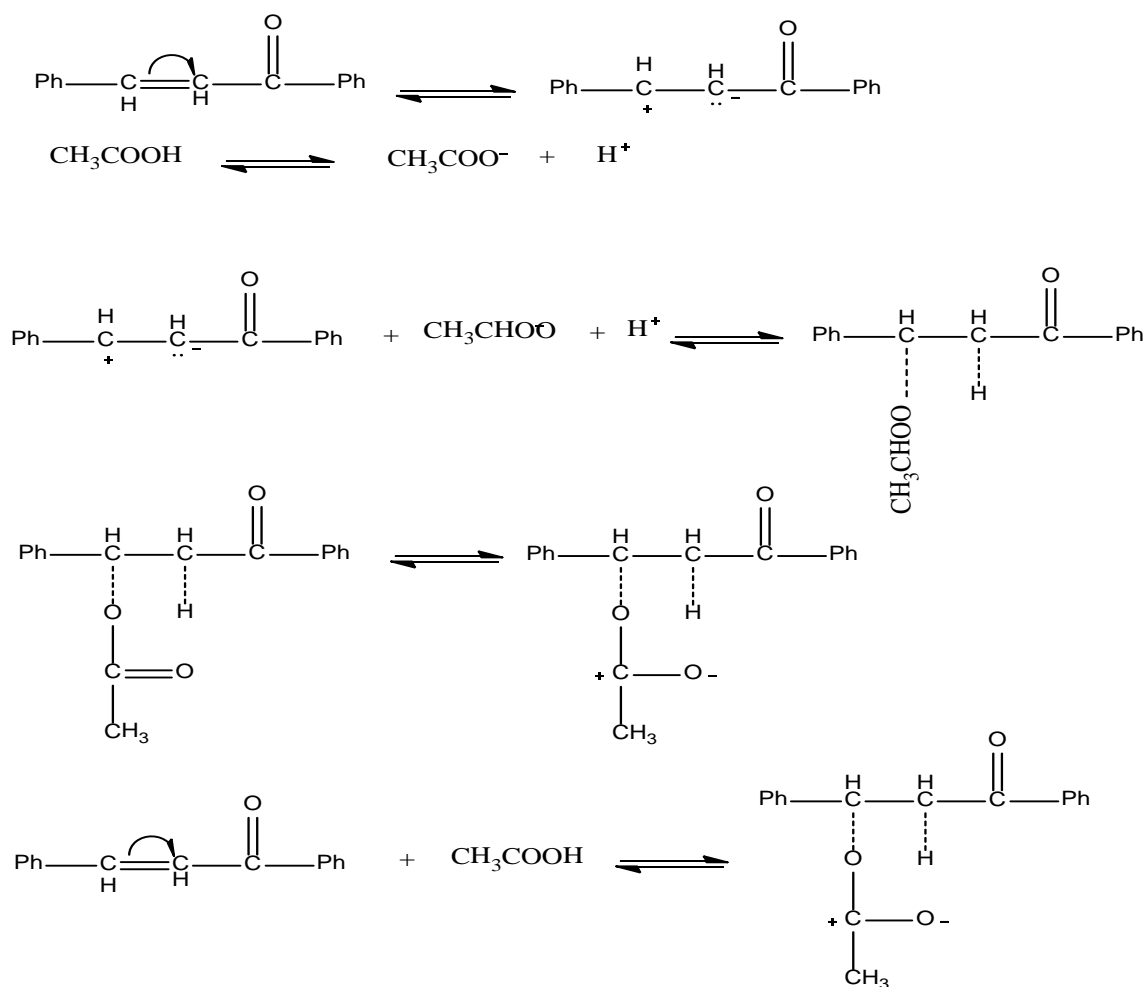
Ph—CH=CH—C(=O)—Ph ⇌ Ph—$\overset{+}{C}H$—$\overset{-}{C}H$—C(=O)—Ph

$CH_3COOH$ ⇌ $CH_3COO^-$ + $H^+$

Ph—$\overset{+}{C}H$—$\overset{-}{C}H$—C(=O)—Ph + $CH_3CHOO^-$ + $H^+$ ⇌ Ph—CH(---$CH_3CHOO$)—CH(---H)—C(=O)—Ph

Ph—CH(---O—C(=O)—$CH_3$)—CH(---H)—C(=O)—Ph ⇌ Ph—CH(---O—$\overset{+}{C}$(—$O^-$)—$CH_3$)—CH(---H)—C(=O)—Ph

Ph—CH=CH—C(=O)—Ph + $CH_3COOH$ ⇌ Ph—CH(---O—$\overset{+}{C}$(—$O^-$)—$CH_3$)—CH(---H)—C(=O)—Ph